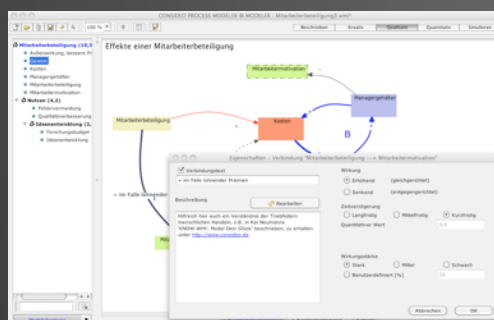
CONSIDEO PROCESS MODELER BI MODELER - Mitarbeiterbeteiligung3.xml*

100 %

Beschreiben | Kreate | Qualitativ | Quantitativ | Simulieren

Mitarbeiterbeteiligung (18,5)
Außenwirkung, bessere R
Gewinn
Kosten
Managergehälter
Mitarbeiterbeteiligung
Mitarbeitermotivation
Nutzen (4,2)
Fehlervermeidung
Qualitätsverbesserung
Ideenentwicklung (3,
Forschungsbudget
Ideenentwicklung

Effekte einer Mitarbeiterbeteiligung

Mitarbeitermotivation

Managergehälter

Mitarbeiterbeteiligung

Kosten

B

+

+

+ im Falle lohnender

Eigenschaften - Verbindung "Mitarbeiterbeteiligung --> Mitarbeitermotivation"

Verbindungstext
+ im Falle lohnender Prämien

Beschreibung
Bearbeiten

Hilfreich hier auch ein Verständnis der Triebfedern menschlichen Handelns, z.B. in Kai Neumanns 'KNOW-WHY: Model Dein Glück' beschrieben, zu erhalten unter http://www.consideo.de

Wirkung
Erhöhend (gleichgerichtet)
Senkend (entgegengerichtet)

Zeitverzögerung
Langfristig | Mittelfristig | Kurzfristig
Quantitativer Wert: 0.0

Wirkungsstärke
Stark | Mittel | Schwach
Benutzerdefiniert [%]: 33

Abbrechen | OK